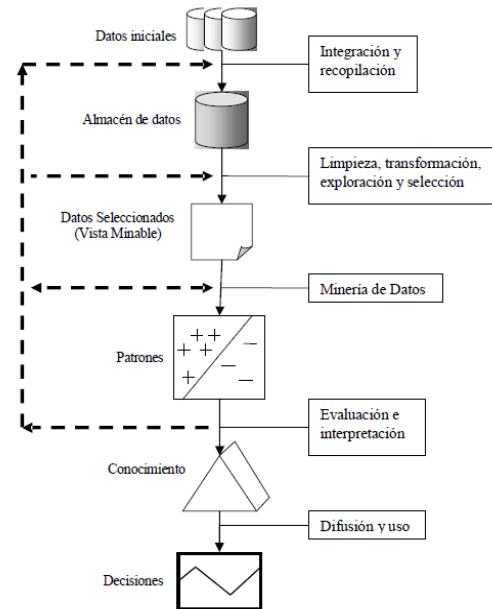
Datos iniciales

Integración y recopilación

Almacén de datos

Limpieza, transformación, exploración y selección

Datos Seleccionados (Vista Minable)

Minería de Datos

Patrones

+ + + + + — — —

Evaluación e interpretación

Conocimiento

Difusión y uso

Decisiones